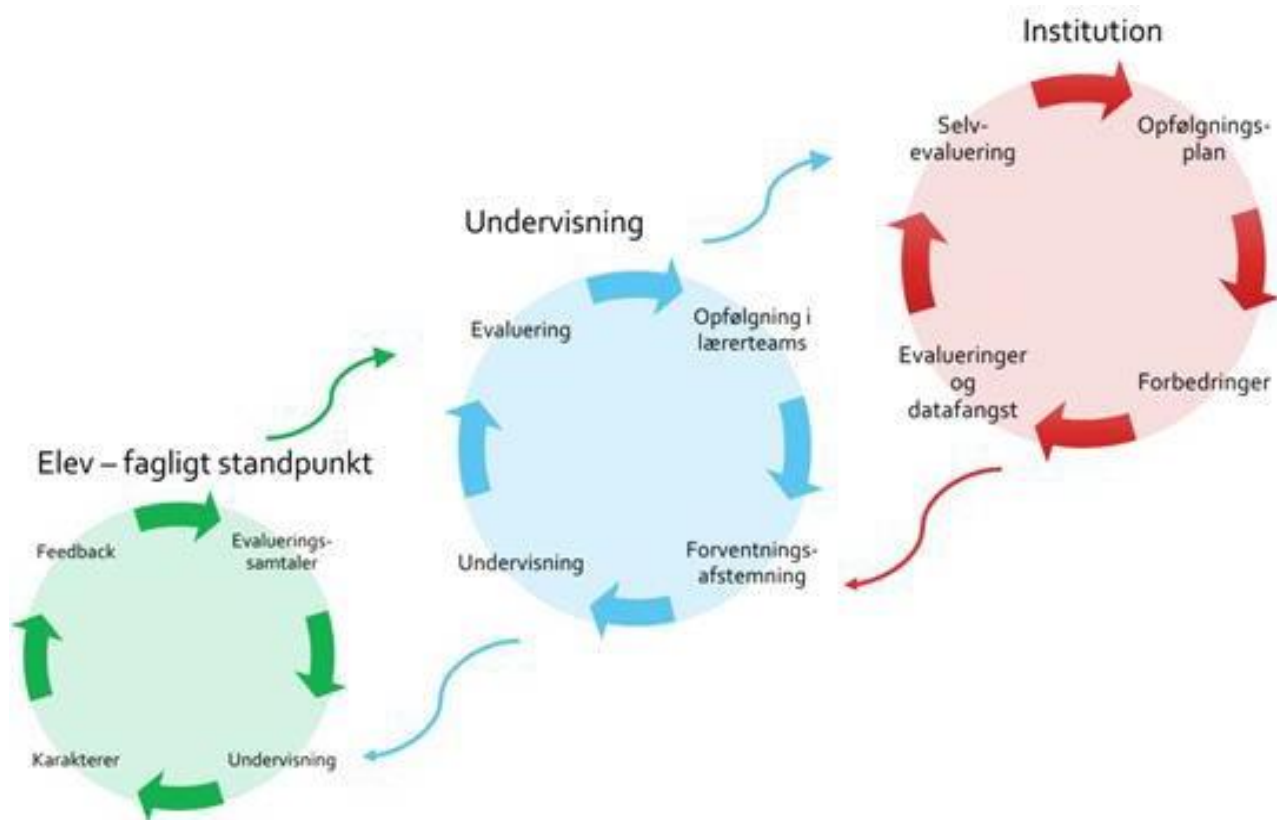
Institution

Selvevaluering

Opfølgningsplan

Forbedringer

Evalueringer og datafangst

Undervisning

Evaluering

Opfølgning i lærerteams

Forventningsafstemning

Undervisning

Elev – fagligt standpunkt

Feedback

Evalueringssamtaler

Undervisning

Karakterer